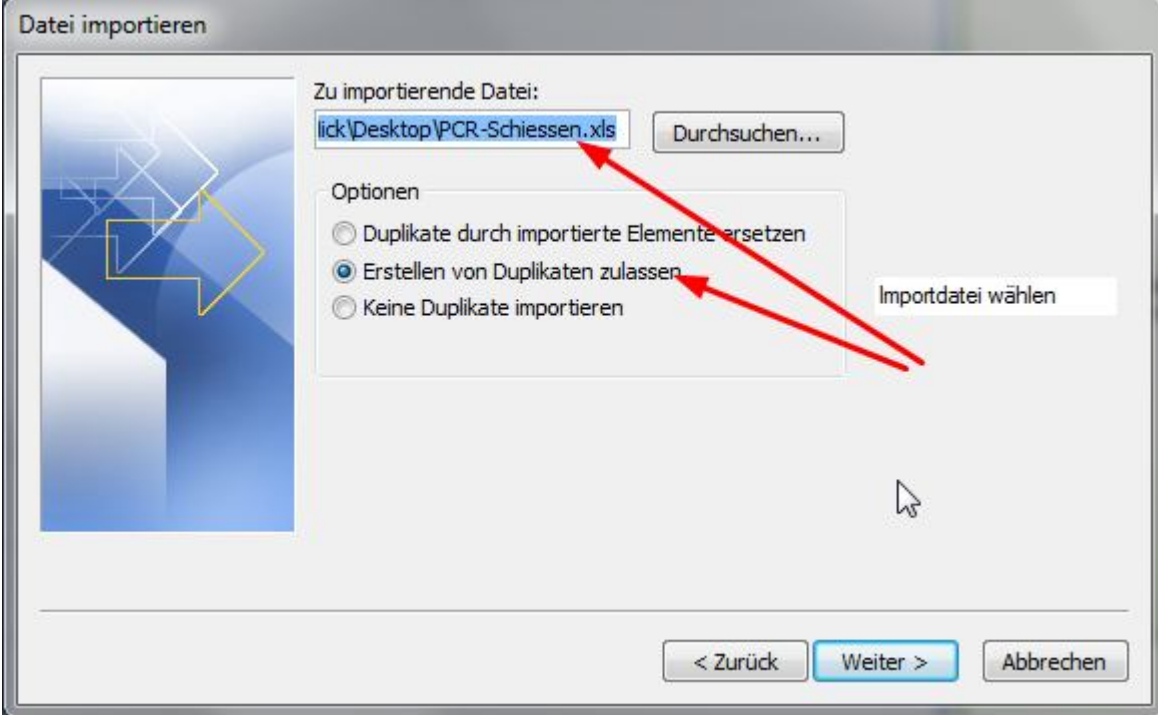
Datei importieren

Zu importierende Datei:

lick\Desktop\PCR-Schiessen.xls

Durchsuchen...

Optionen

Duplikate durch importierte Elemente ersetzen

Erstellen von Duplikaten zulassen

Keine Duplikate importieren

Importdatei wählen

< Zurück

Weiter >

Abbrechen